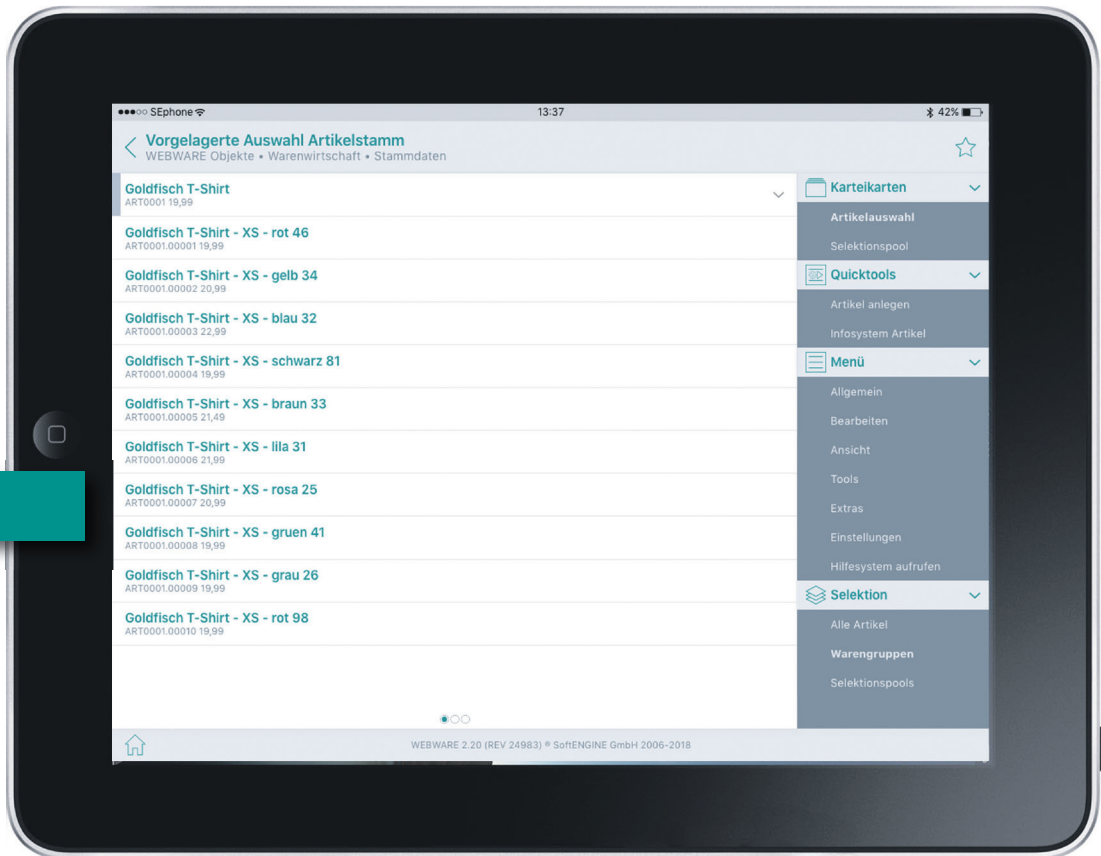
●●●○○ SEphone
13:37
42%

Vorgelagerte Auswahl Artikelstamm
WEBWARE Objekte • Warenwirtschaft • Stammdaten

Goldfisch T-Shirt
ART0001 19,99

Goldfisch T-Shirt - XS - rot 46
ART0001.00001 19,99

Goldfisch T-Shirt - XS - gelb 34
ART0001.00002 20,99

Goldfisch T-Shirt - XS - blau 32
ART0001.00003 22,99

Goldfisch T-Shirt - XS - schwarz 81
ART0001.00004 19,99

Goldfisch T-Shirt - XS - braun 33
ART0001.00005 21,49

Goldfisch T-Shirt - XS - lila 31
ART0001.00006 21,99

Goldfisch T-Shirt - XS - rosa 25
ART0001.00007 20,99

Goldfisch T-Shirt - XS - gruen 41
ART0001.00008 19,99

Goldfisch T-Shirt - XS - grau 26
ART0001.00009 19,99

Goldfisch T-Shirt - XS - rot 98
ART0001.00010 19,99

Karteikarten
Artikelauswahl
Selektionspool

Quicktools
Artikel anlegen
Infosystem Artikel

Menü
Allgemein
Bearbeiten
Ansicht
Tools
Extras
Einstellungen
Hilfesystem aufrufen

Selektion
Alle Artikel
Warengruppen
Selektionspools

WEBWARE 2.20 (REV 24983) ® SoftENGINE GmbH 2006-2018